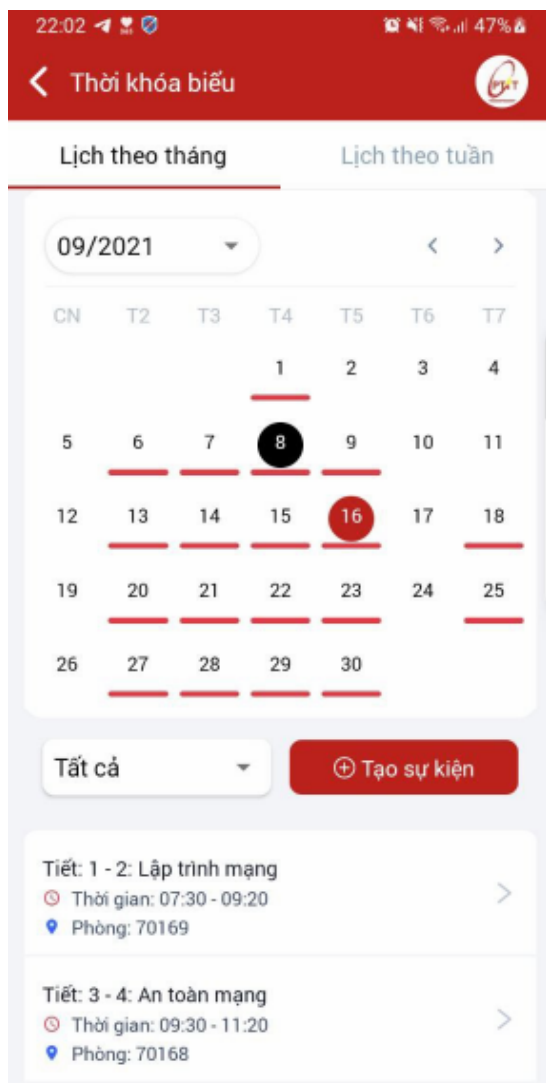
22:02 47%

Thời khóa biểu

Lịch theo tháng
Lịch theo tuần

09/2021

| CN | T2 | T3 | T4 | T5 | T6 | T7 |
|---|---|---|---|---|---|---|
| | | | 1 | 2 | 3 | 4 |
| 5 | 6 | 7 | 8 | 9 | 10 | 11 |
| 12 | 13 | 14 | 15 | 16 | 17 | 18 |
| 19 | 20 | 21 | 22 | 23 | 24 | 25 |
| 26 | 27 | 28 | 29 | 30 | | |

Tất cả
Tạo sự kiện

Tiết: 1 - 2: Lập trình mạng
Thời gian: 07:30 - 09:20
Phòng: 70169

Tiết: 3 - 4: An toàn mạng
Thời gian: 09:30 - 11:20
Phòng: 70168